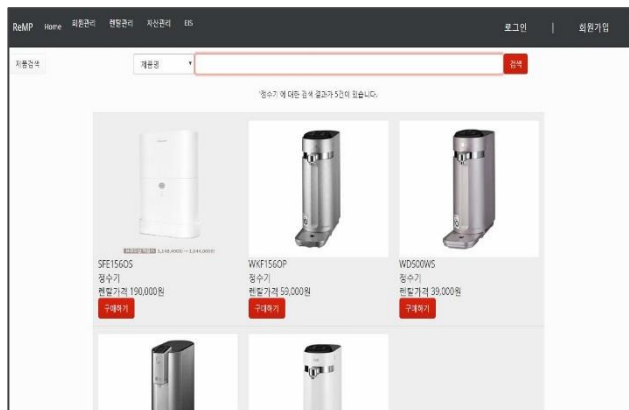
ReMP Home 회원관리 렌탈관리 자산관리 BIS

로그인 | 회원가입

제품검색

제품명

검색

'정수기' 에 대한 검색 결과가 5건이 있습니다.

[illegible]

SFE1560S
정수기
렌탈가격 190,000원
구매하기

WKF1560P
정수기
렌탈가격 50,000원
구매하기

WD500WS
정수기
렌탈가격 39,000원
구매하기